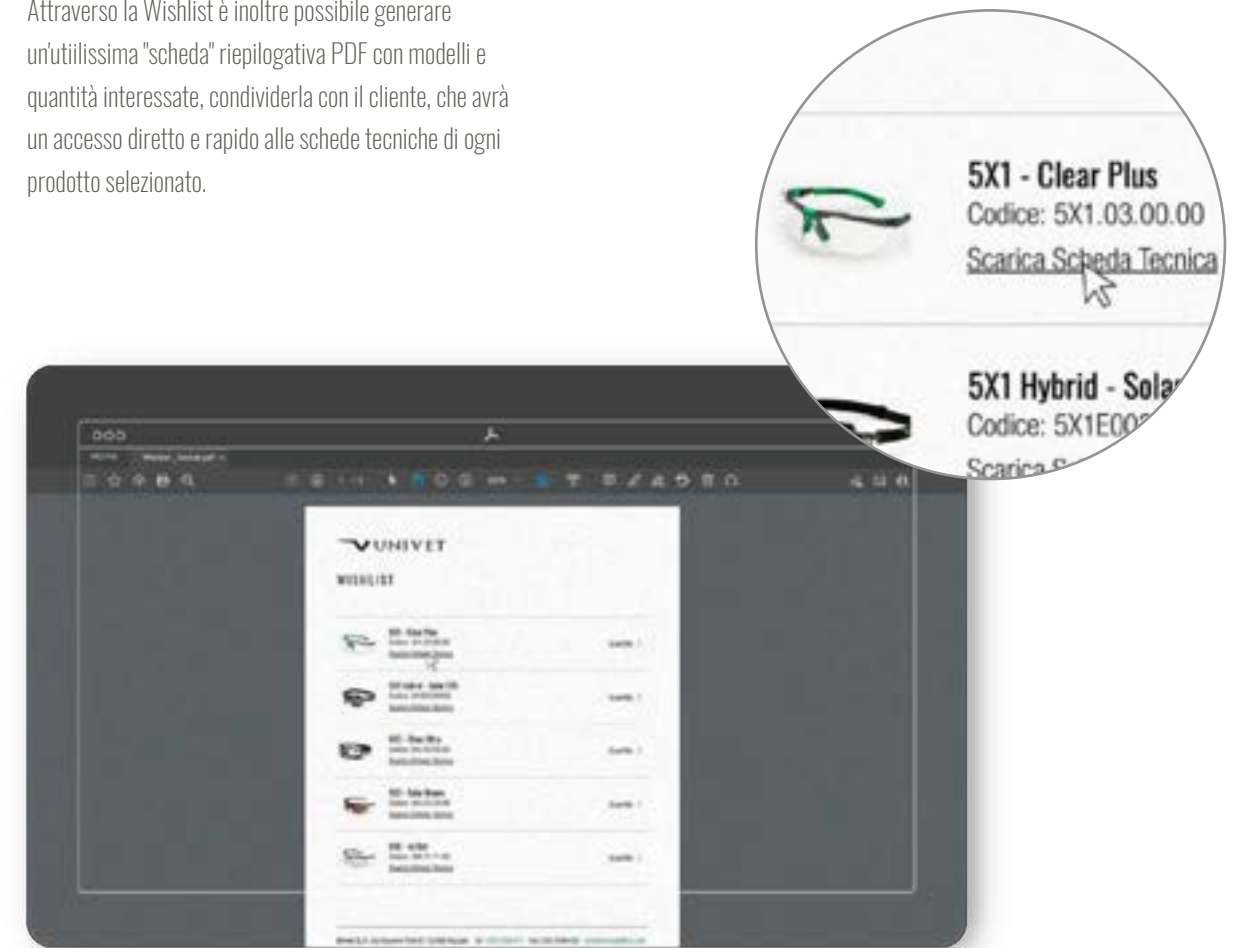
Attraverso la Wishlist è inoltre possibile generare un'utiilissima "scheda" riepilogativa PDF con modelli e quantità interessate, condividerla con il cliente, che avrà un accesso diretto e rapido alle schede tecniche di ogni prodotto selezionato.

5X1 - Clear Plus
Codice: 5X1.03.00.00
Scarica Scheda Tecnica

5X1 Hybrid - Sola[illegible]
Codice: 5X1E00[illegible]
Scarica S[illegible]

UNIVET

WISHLIST

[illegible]